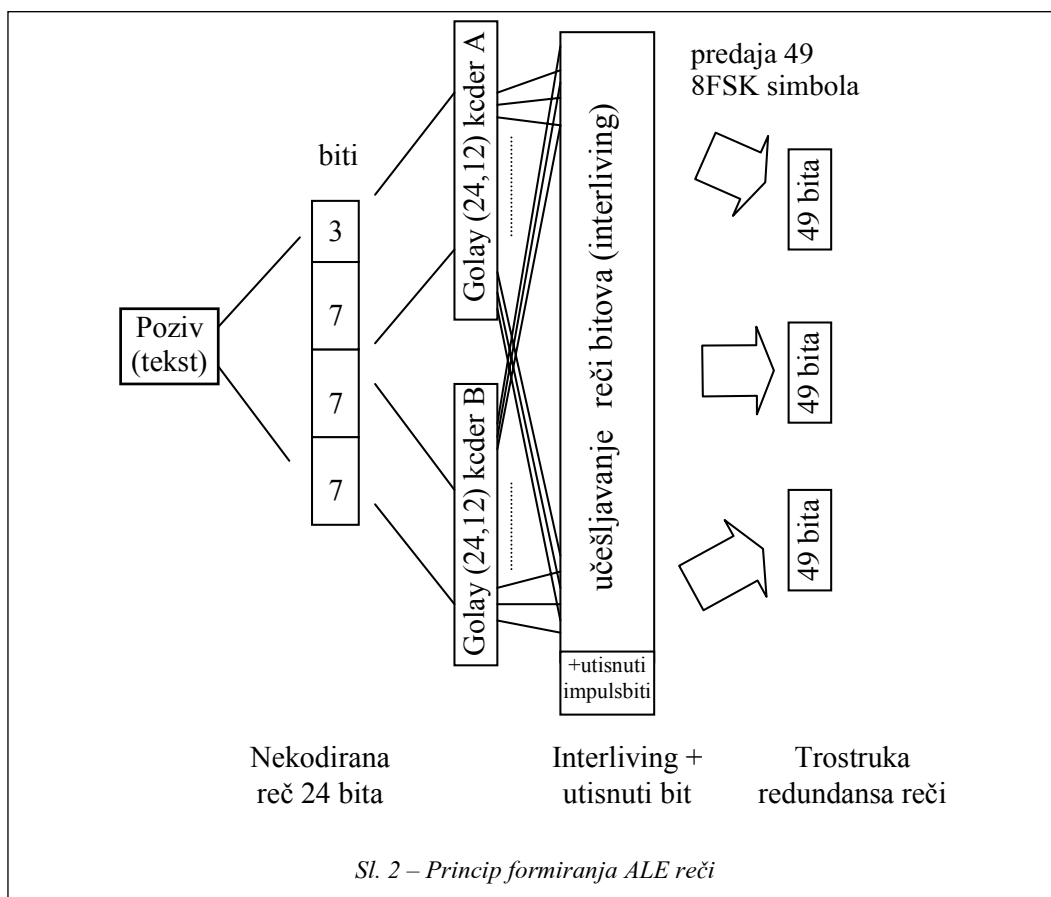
predaja 49
8FSK simbola

biti

Golay (24,12) kcder A

učešljavanje reči bitova (interliving)

Poziv (tekst)

3

7

7

7

Golay (24,12) kcder B

49 bita

49 bita

49 bita

+utisnuti impulsbiti

Nekodirana reč 24 bita

Interliving + utisnuti bit

Trostruka redundansa reči

*Sl. 2 – Princip formiranja ALE reči*